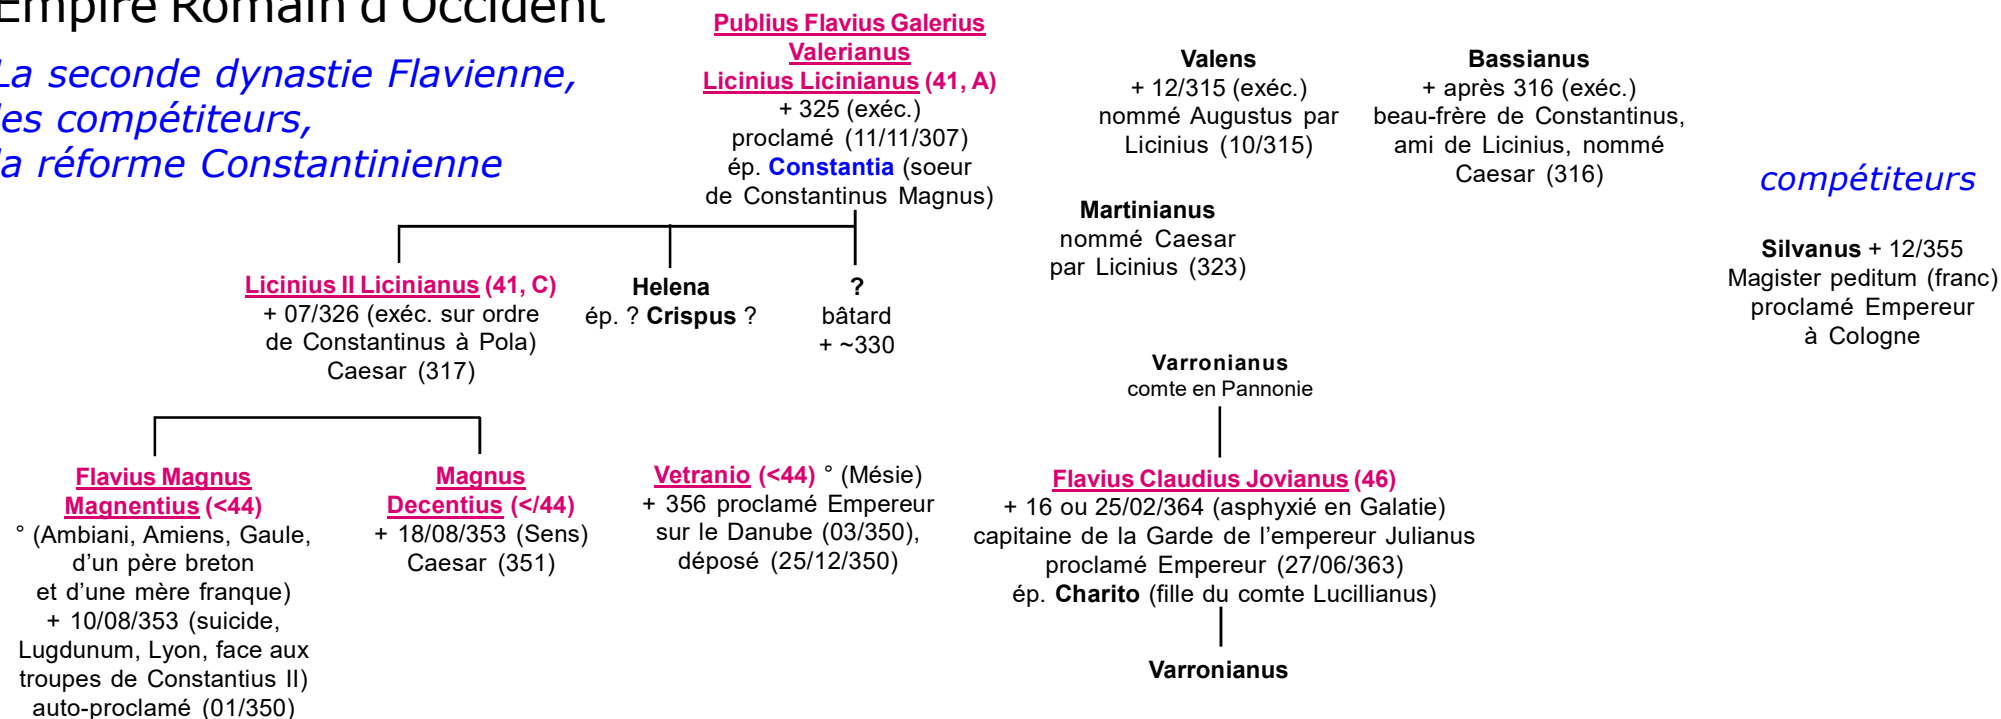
Empire Romain d'Occident

La seconde dynastie Flavienne, les compétiteurs, la réforme Constantinienne

Publius Flavius Galerius Valerianus Licinius Licinianus (41, A)
+ 325 (exéc.)
proclamé (11/11/307)
ép. Constantia (soeur de Constantinus Magnus)

Valens
+ 12/315 (exéc.)
nommé Augustus par Licinius (10/315)

Bassianus
+ après 316 (exéc.)
beau-frère de Constantinus, ami de Licinius, nommé Caesar (316)

compétiteurs

Martinianus
nommé Caesar par Licinius (323)

Silvanus + 12/355
Magister peditum (franc)
proclamé Empereur à Cologne

Licinius II Licinianus (41, C)
+ 07/326 (exéc. sur ordre de Constantinus à Pola)
Caesar (317)

Helena
ép. ? Crispus ?

?
bâtard
+ ~330

Varronianus
comte en Pannonie

Flavius Magnus Magnentius (<44)
° (Ambiani, Amiens, Gaule, d'un père breton et d'une mère franque)
+ 10/08/353 (suicide, Lugdunum, Lyon, face aux troupes de Constantius II)
auto-proclamé (01/350)

Magnus Decentius (</44)
+ 18/08/353 (Sens)
Caesar (351)

Vetranio (<44) ° (Mésie)
+ 356 proclamé Empereur sur le Danube (03/350), déposé (25/12/350)

Flavius Claudius Jovianus (46)
+ 16 ou 25/02/364 (asphyxié en Galatie)
capitaine de la Garde de l'empereur Julianus
proclamé Empereur (27/06/363)
ép. Charito (fille du comte Lucillianus)

Varronianus